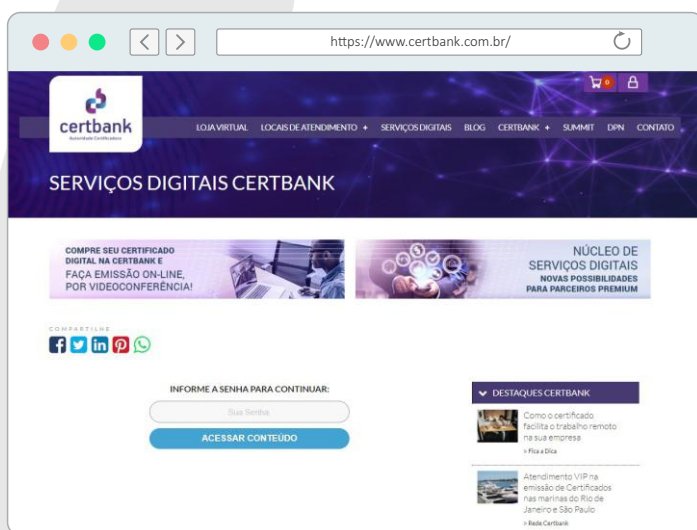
https://www.certbank.com.br/

0

certbank
Autoridade Certificadora

LOJA VIRTUAL LOCAIS DE ATENDIMENTO + SERVIÇOS DIGITAIS BLOG CERTBANK + SUMMIT DPN CONTATO

SERVIÇOS DIGITAIS CERTBANK

COMPRE SEU CERTIFICADO DIGITAL NA CERTBANK E FAÇA EMISSÃO ON-LINE, POR VIDEOCONFERÊNCIA!

NÚCLEO DE SERVIÇOS DIGITAIS
NOVAS POSSIBILIDADES PARA PARCEIROS PREMIUM

COMPARTILHE

INFORME A SENHA PARA CONTINUAR:

Sua Senha

ACESSAR CONTEÚDO

DESTAQUES CERTBANK

Como o certificado facilita o trabalho remoto na sua empresa
> Fica a Dica

Atendimento VIP na emissão de Certificados nas marinas do Rio de Janeiro e São Paulo
> Rede Certbank